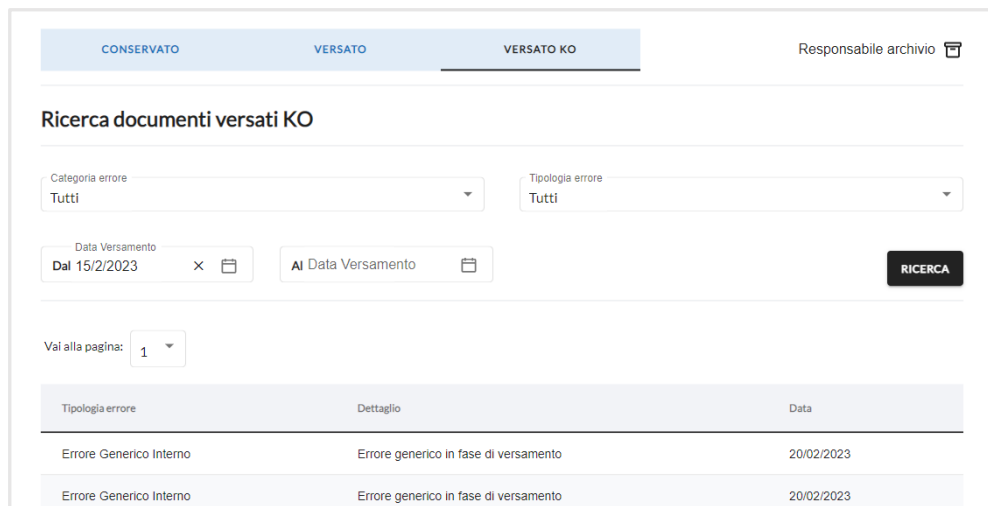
CONSERVATO | VERSATO | VERSATO KO

Responsabile archivio

Ricerca documenti versati KO

Categoria errore
Tutti

Tipologia errore
Tutti

Data Versamento
Dal 15/2/2023

Al Data Versamento

RICERCA

Vai alla pagina: 1

| Tipologia errore | Dettaglio | Data |
|---|---|---|
| Errore Generico Interno | Errore generico in fase di versamento | 20/02/2023 |
| Errore Generico Interno | Errore generico in fase di versamento | 20/02/2023 |